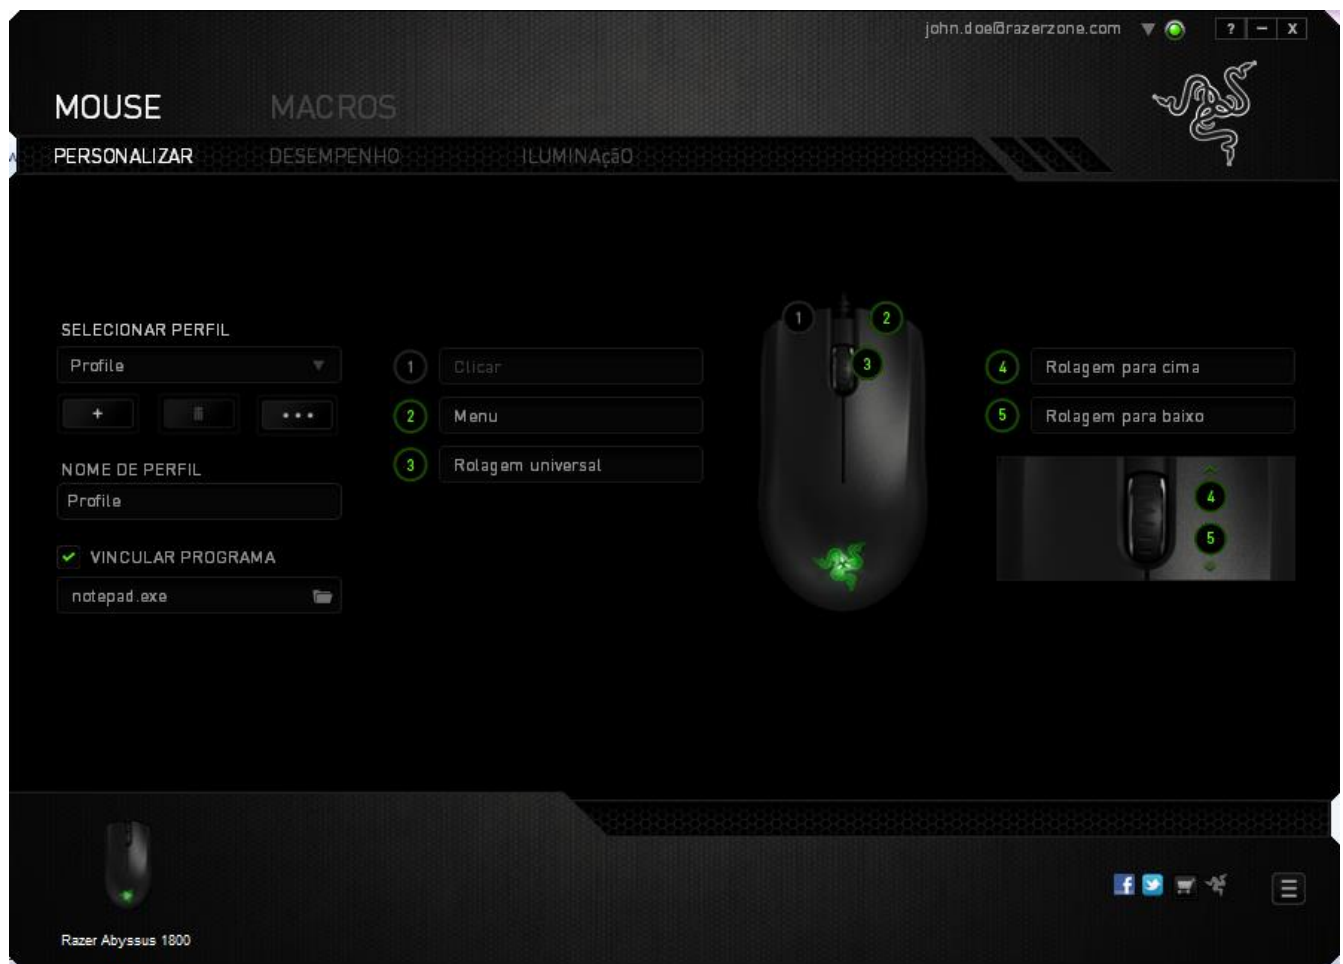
john.doe@razerzone.com ? – X

MOUSE MACROS

PERSONALIZAR DESEMPENHO ILUMINAçãO

SELECIONAR PERFIL
Profile
+ •••

NOME DE PERFIL
Profile

VINCULAR PROGRAMA
notepad.exe

1 Clicar
2 Menu
3 Rolagem universal

1 2 3

4 Rolagem para cima
5 Rolagem para baixo

4
5

Razer Abyssus 1800